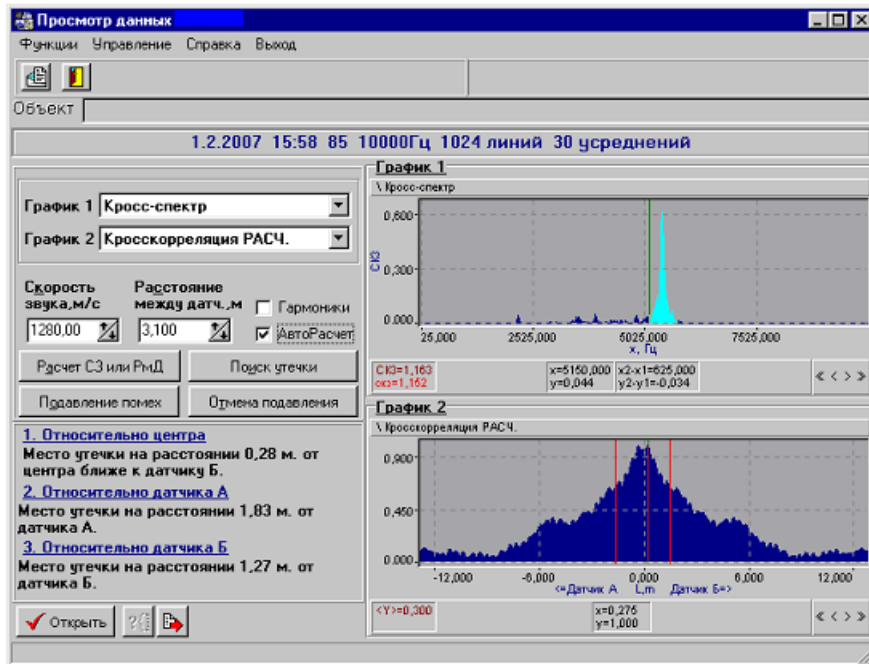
Просмотр данных

Функции Управление Справка Выход

Объект

1.2.2007 15:58 85 10000Гц 1024 линий 30 усреднений

График 1 Кросс-спектр

График 2 Кросскорреляция РАСЧ.

Скорость звука,м/с

Расстояние между датч.,м

Гармоники

1280,00

3,100

АвтоРасчет

Расчет СЗ или РмД

Поиск утечки

Подавление помех

Отмена подавления

1. Относительно центра

Место утечки на расстоянии 0,28 м. от центра ближе к датчику Б.

2. Относительно датчика А

Место утечки на расстоянии 1,83 м. от датчика А.

3. Относительно датчика Б

Место утечки на расстоянии 1,27 м. от датчика Б.

Открыть

График 1

\ Кросс-спектр

0,600

0,300

0,000

СКЗ

25,000 2525,000 5025,000 7525,000

x, Гц

СКЗ=1,163
скз=1,162

x=5150,000
y=0,044

x2-x1=625,000
y2-y1=-0,034

График 2

\ Кросскорреляция РАСЧ.

0,900

0,450

0,000

-12,000 -6,000 0,000 6,000 12,000

<=Датчик А L,m Датчик Б=>

<Y>=0,300

x=0,275
y=1,000